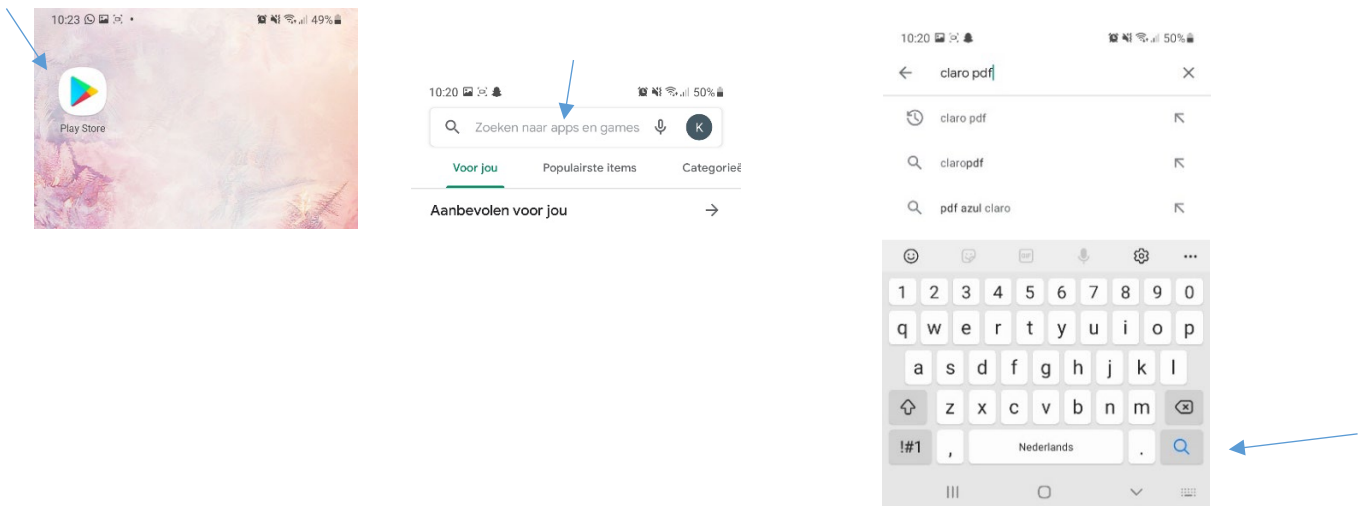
10:23 49%

Play Store

10:20 50%

Zoeken naar apps en games

K

Voor jou

Populairste items

Categorieë

Aanbevolen voor jou

10:20 50%

claro pdf

claro pdf

claropdf

pdf azul claro

1 2 3 4 5 6 7 8 9 0

q w e r t y u i o p

a s d f g h j k l

z x c v b n m

!#1

,

Nederlands

.